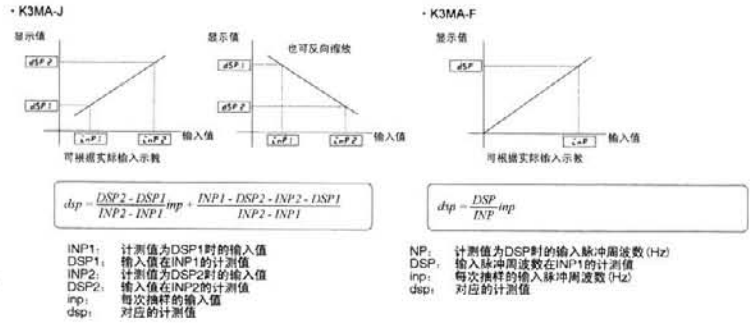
· K3MA-J

显示值

dSP2

dSP1

inP1 inP2 输入值

可根据实际输入示教

显示值

也可反向缩放

dSP2

dSP1

inP1 inP2 输入值

$dsp = \frac{DSP2 - DSP1}{INP2 - INP1} inp + \frac{INP1 \cdot DSP2 - INP2 \cdot DSP1}{INP2 - INP1}$

INP1: 计测值为DSP1时的输入值
DSP1: 输入值在INP1的计测值
INP2: 计测值为DSP2时的输入值
DSP2: 输入值在INP2的计测值
inp: 每次抽样的输入值
dsp: 对应的计测值

· K3MA-F

显示值

dSP

inP 输入值

可根据实际输入示教

$dsp = \frac{DSP}{INP} inp$

NP: 计测值为DSP时的输入脉冲周波数(Hz)
DSP: 输入脉冲周波数在INP1的计测值
inp: 每次抽样的输入脉冲周波数(Hz)
dsp: 对应的计测值